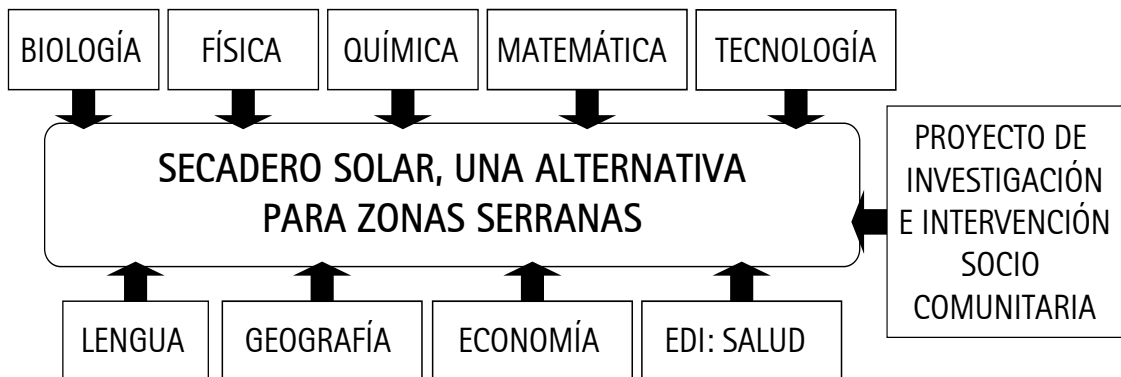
BIOLOGÍA

FÍSICA

QUÍMICA

MATEMÁTICA

TECNOLOGÍA

SECADERO SOLAR, UNA ALTERNATIVA PARA ZONAS SERRANAS

PROYECTO DE INVESTIGACIÓN E INTERVENCIÓN SOCIO COMUNITARIA

LENGUA

GEOGRAFÍA

ECONOMÍA

EDI: SALUD